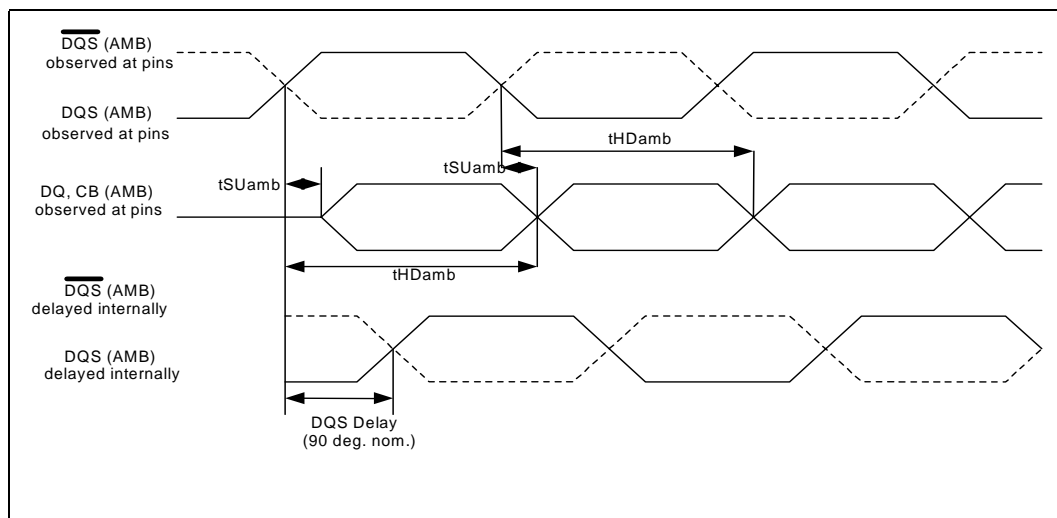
$\overline{\text{DQS}}$ (AMB) observed at pins

DQS (AMB) observed at pins

tHDamb

tSUamb

tSUamb

DQ, CB (AMB) observed at pins

tHDamb

$\overline{\text{DQS}}$ (AMB) delayed internally

DQS (AMB) delayed internally

DQS Delay (90 deg. nom.)